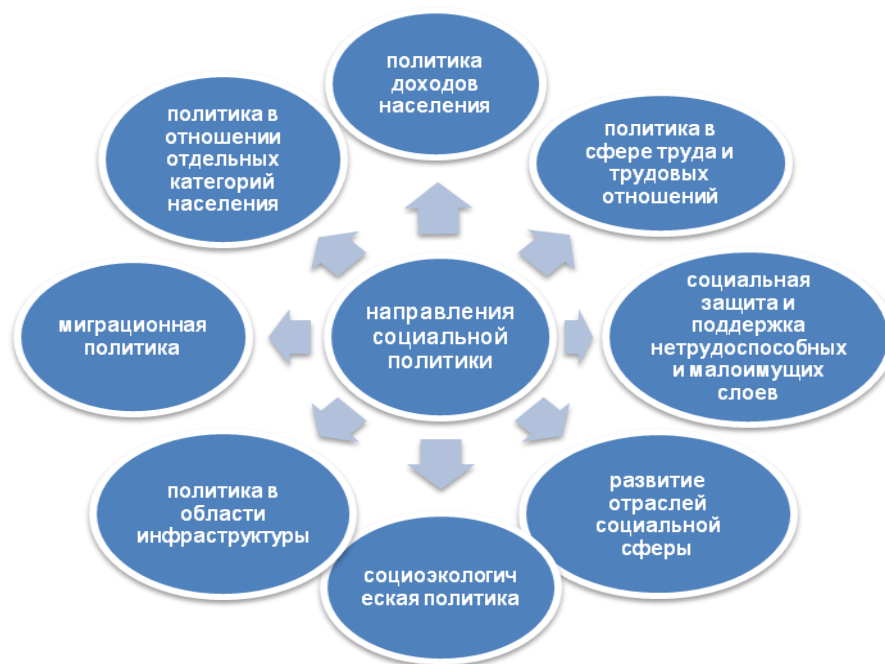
политика доходов населения

политика в отношении отдельных категорий населения

политика в сфере труда и трудовых отношений

миграционная политика

направления социальной политики

социальная защита и поддержка нетрудоспособных и малоимущих слоев

политика в области инфраструктуры

развитие отраслей социальной сферы

социоэкологич еская политика